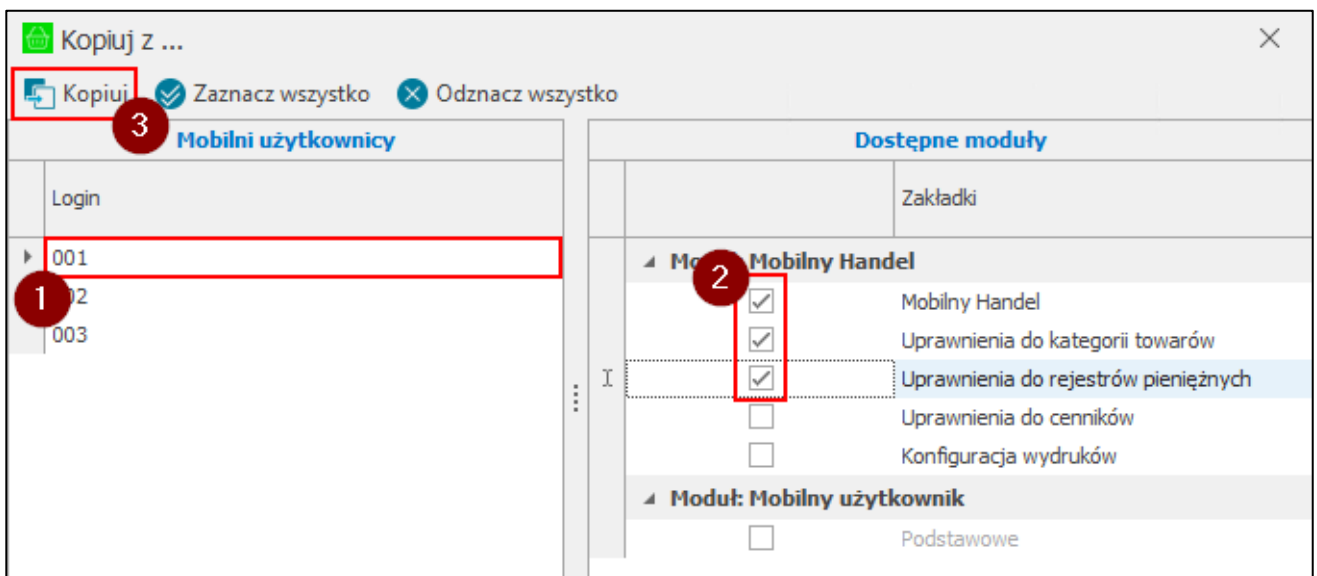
Kopiuj z ...

Kopiuj 3 Zaznacz wszystko Odznacz wszystko

Mobilni użytkownicy

Login

001
1 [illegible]02
003

Dostępne moduły

Zakładki

Mo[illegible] 2 Mobilny Handel

Mobilny Handel
Uprawnienia do kategorii towarów
Uprawnienia do rejestrów pieniężnych
Uprawnienia do cenników
Konfiguracja wydruków

Moduł: Mobilny użytkownik

Podstawowe